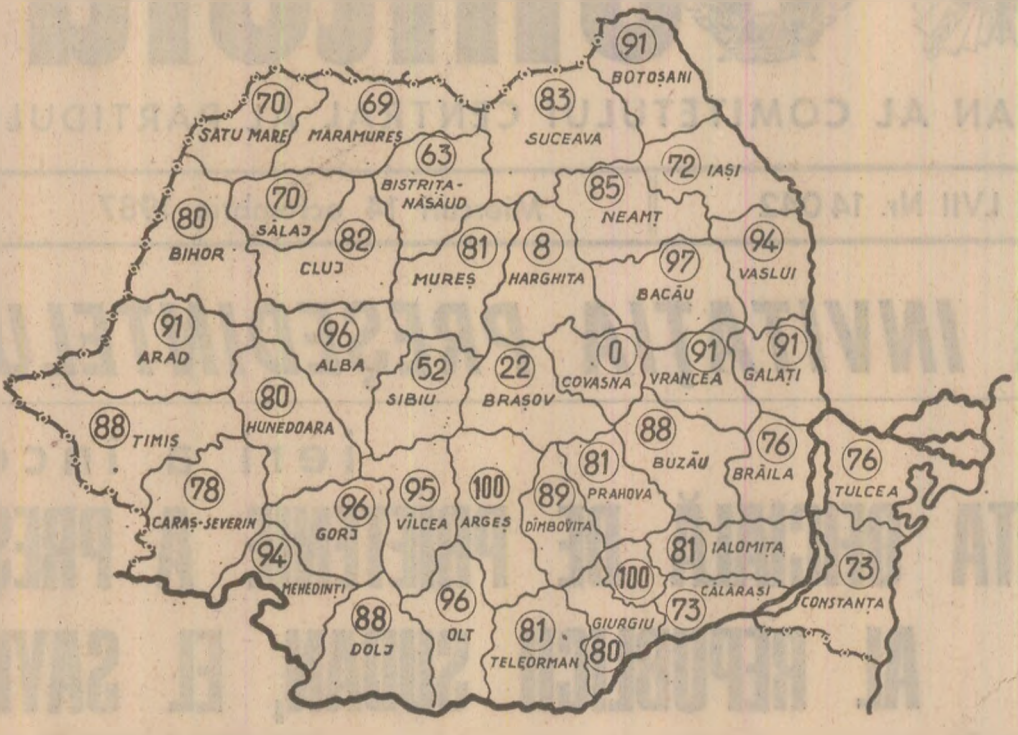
91 BOTOȘANI
70 SATU MARE
69 MARAMUREȘ
83 SUCEAVA
63 BISTRIȚA-NĂSĂUD
72 IAȘI
85 NEAMȚ
80 BIHOR
70 SĂLAJ
82 CLUJ
81 MUREȘ
8 HARGHITA
97 BACĂU
94 VASLUI
91 ARAD
96 ALBA
52 SIBIU
22 BRAȘOV
0 COVASNA
91 VRANCEA
91 GALAȚI
88 TIMIȘ
80 HUNEDOARA
88 BUZĂU
76 BRĂILA
76 TULCEA
78 CARAȘ-SEVERIN
96 GORJ
95 VÎLCEA
100 ARGEȘ
89 DÎMBOVIȚA
81 PRAHOVA
81 IALOMIȚA
94 MEHEDINȚI
100
73 CĂLĂRAȘI
73 CONSTANȚA
88 DOLJ
96 OLT
81 TELEORMAN
GIURGIU 80

AN AL COMITETULUI CENTRAL AL PARTIDULUI
LVII Nr. 14 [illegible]
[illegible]